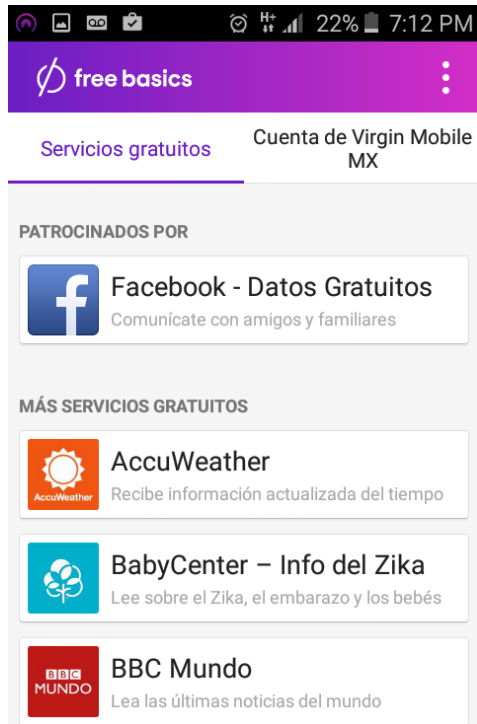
H+ 22% 7:12 PM

free basics

Servicios gratuitos

Cuenta de Virgin Mobile MX

PATROCINADOS POR

Facebook - Datos Gratuitos
Comunícate con amigos y familiares

MÁS SERVICIOS GRATUITOS

AccuWeather
AccuWeather
Recibe información actualizada del tiempo

BabyCenter – Info del Zika
Lee sobre el Zika, el embarazo y los bebés

BBC MUNDO
BBC Mundo
Lea las últimas noticias del mundo